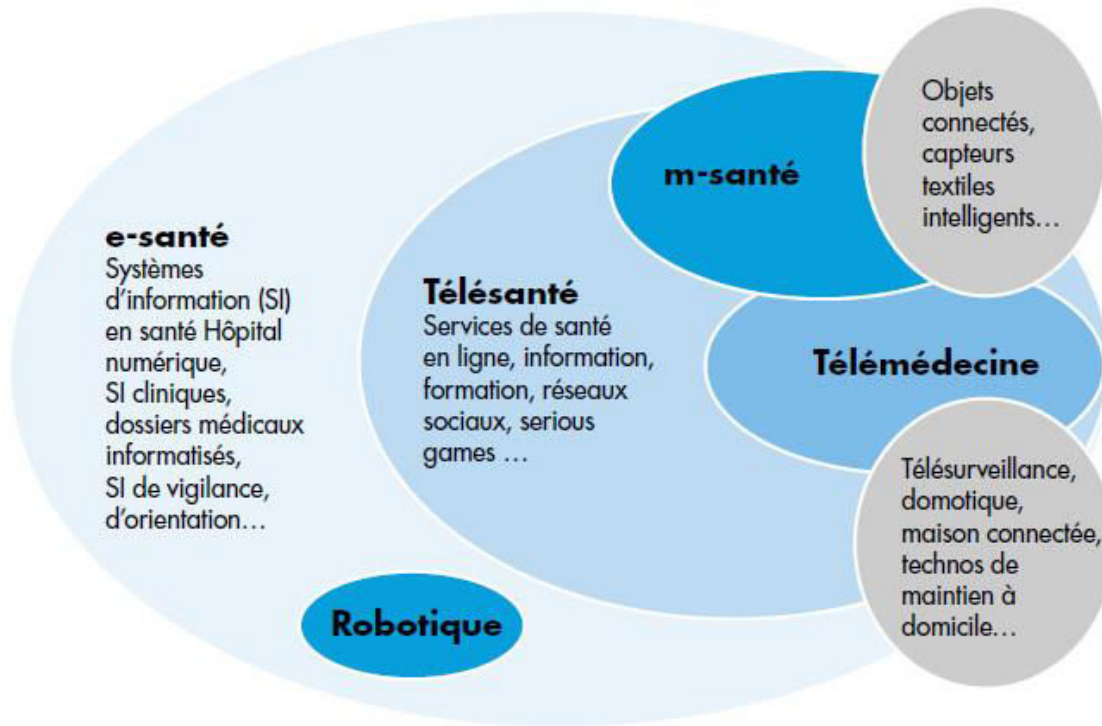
e-santé
Systèmes d'information (SI) en santé Hôpital numérique, SI cliniques, dossiers médicaux informatisés, SI de vigilance, d'orientation…

Télésanté
Services de santé en ligne, information, formation, réseaux sociaux, serious games …

m-santé

Objets connectés, capteurs textiles intelligents…

Télémédecine

Télésurveillance, domotique, maison connectée, technos de maintien à domicile…

Robotique